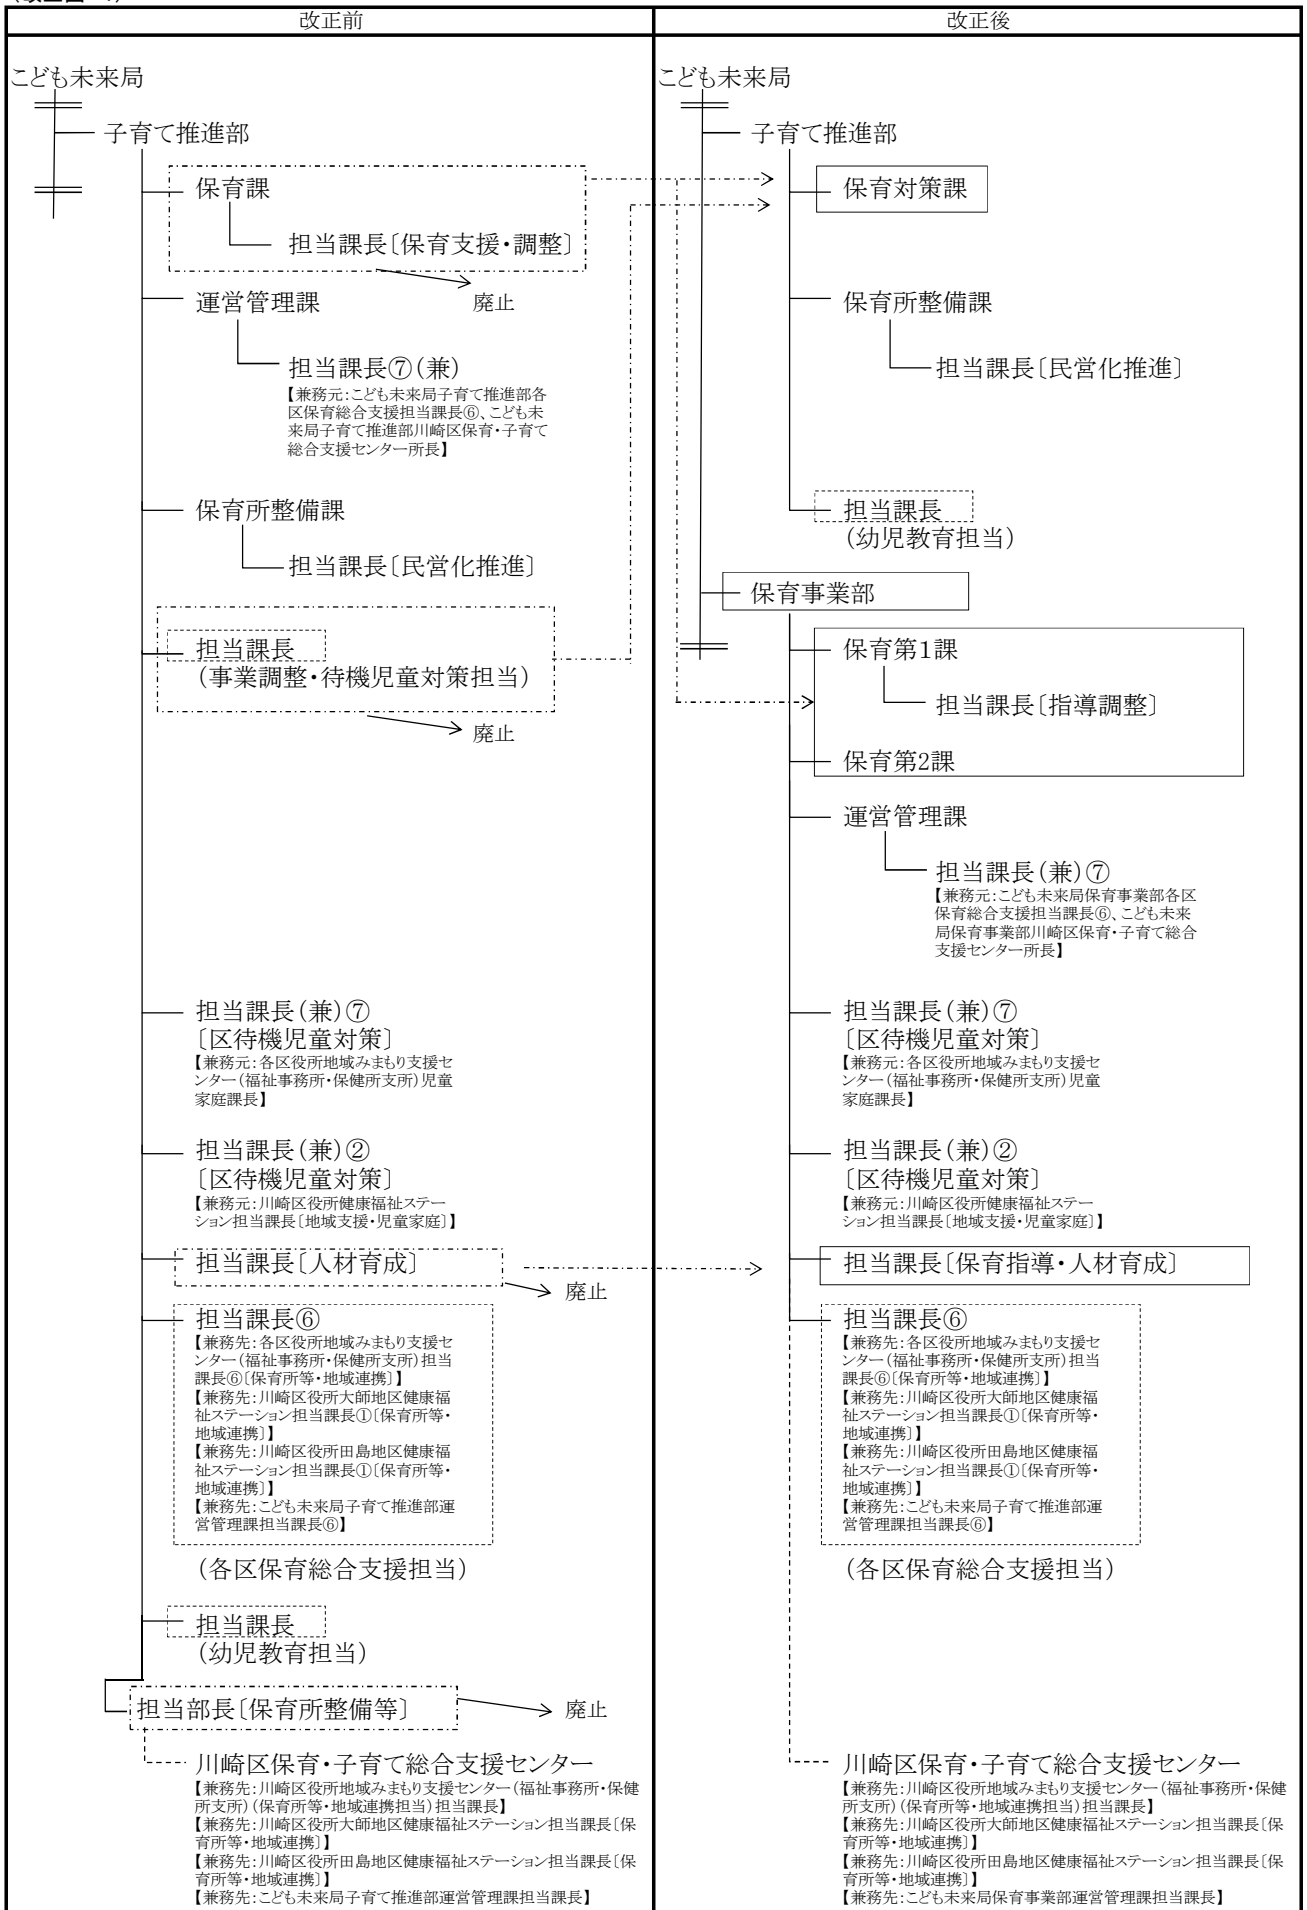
改正前

こども未来局

子育て推進部

保育課

担当課長〔保育支援・調整〕

廃止

運営管理課

担当課長⑦(兼)
【兼務元:こども未来局子育て推進部各区保育総合支援担当課長⑥、こども未来局子育て推進部川崎区保育・子育て総合支援センター所長】

保育所整備課

担当課長〔民営化推進〕

担当課長
(事業調整・待機児童対策担当)

廃止

担当課長(兼)⑦
〔区待機児童対策〕
【兼務元:各区役所地域みまもり支援センター(福祉事務所・保健所支所)児童家庭課長】

担当課長(兼)②
〔区待機児童対策〕
【兼務元:川崎区役所健康福祉ステーション担当課長〔地域支援・児童家庭〕】

担当課長〔人材育成〕

廃止

担当課長⑥
【兼務先:各区役所地域みまもり支援センター(福祉事務所・保健所支所)担当課長⑥〔保育所等・地域連携〕】
【兼務先:川崎区役所大師地区健康福祉ステーション担当課長①〔保育所等・地域連携〕】
【兼務先:川崎区役所田島地区健康福祉ステーション担当課長①〔保育所等・地域連携〕】
【兼務先:こども未来局子育て推進部運営管理課担当課長⑥】

(各区保育総合支援担当)

担当課長
(幼児教育担当)

担当部長〔保育所整備等〕

廃止

川崎区保育・子育て総合支援センター
【兼務先:川崎区役所地域みまもり支援センター(福祉事務所・保健所支所)(保育所等・地域連携担当)担当課長】
【兼務先:川崎区役所大師地区健康福祉ステーション担当課長〔保育所等・地域連携〕】
【兼務先:川崎区役所田島地区健康福祉ステーション担当課長〔保育所等・地域連携〕】
【兼務先:こども未来局子育て推進部運営管理課担当課長】

改正後

こども未来局

子育て推進部

保育対策課

保育所整備課

担当課長〔民営化推進〕

担当課長
(幼児教育担当)

保育事業部

保育第1課

担当課長〔指導調整〕

保育第2課

運営管理課

担当課長(兼)⑦
【兼務元:こども未来局保育事業部各区保育総合支援担当課長⑥、こども未来局保育事業部川崎区保育・子育て総合支援センター所長】

担当課長(兼)⑦
〔区待機児童対策〕
【兼務元:各区役所地域みまもり支援センター(福祉事務所・保健所支所)児童家庭課長】

担当課長(兼)②
〔区待機児童対策〕
【兼務元:川崎区役所健康福祉ステーション担当課長〔地域支援・児童家庭〕】

担当課長〔保育指導・人材育成〕

担当課長⑥
【兼務先:各区役所地域みまもり支援センター(福祉事務所・保健所支所)担当課長⑥〔保育所等・地域連携〕】
【兼務先:川崎区役所大師地区健康福祉ステーション担当課長①〔保育所等・地域連携〕】
【兼務先:川崎区役所田島地区健康福祉ステーション担当課長①〔保育所等・地域連携〕】
【兼務先:こども未来局子育て推進部運営管理課担当課長⑥】

(各区保育総合支援担当)

川崎区保育・子育て総合支援センター
【兼務先:川崎区役所地域みまもり支援センター(福祉事務所・保健所支所)(保育所等・地域連携担当)担当課長】
【兼務先:川崎区役所大師地区健康福祉ステーション担当課長〔保育所等・地域連携〕】
【兼務先:川崎区役所田島地区健康福祉ステーション担当課長〔保育所等・地域連携〕】
【兼務先:こども未来局保育事業部運営管理課担当課長】